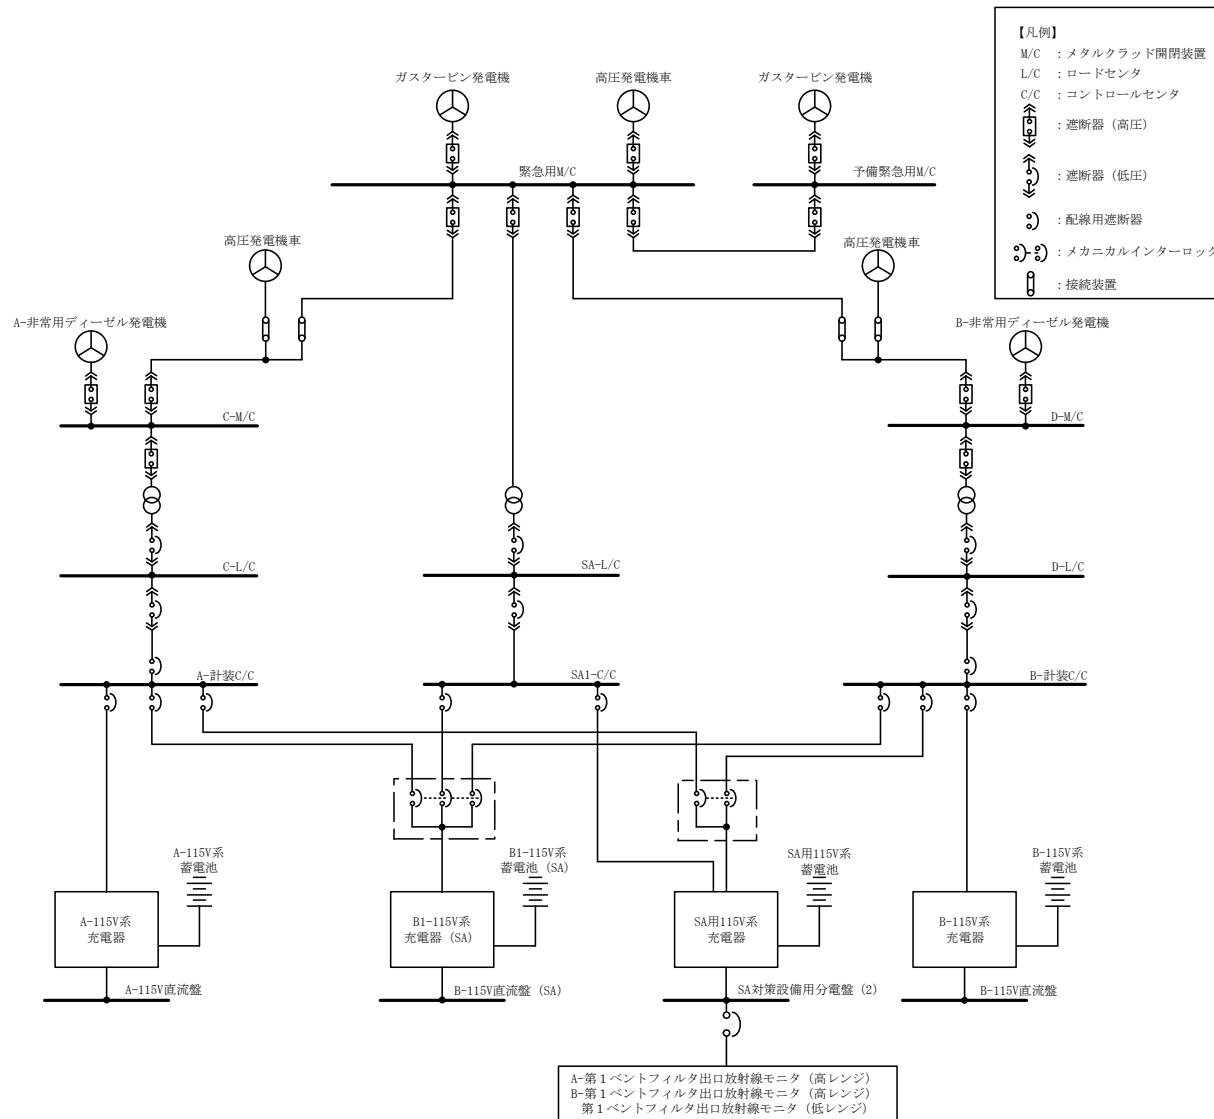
【凡例】
M/C ：メタルクラッド開閉装置
L/C ：ロードセンタ
C/C ：コントロールセンタ
：遮断器（高圧）
：遮断器（低圧）
：配線用遮断器
：メカニカルインターロック
：接続装置

ガスタービン発電機
高圧発電機車
ガスタービン発電機
緊急用M/C
予備緊急用M/C
高圧発電機車
高圧発電機車
A-非常用ディーゼル発電機
B-非常用ディーゼル発電機
C-M/C
D-M/C
C-L/C
SA-L/C
D-L/C
A-計装C/C
SA1-C/C
B-計装C/C
A-115V系
蓄電池
B1-115V系
蓄電池（SA）
SA用115V系
蓄電池
B-115V系
蓄電池
A-115V系
充電器
B1-115V系
充電器（SA）
SA用115V系
充電器
B-115V系
充電器
A-115V直流盤
B-115V直流盤（SA）
SA対策設備用分電盤（2）
B-115V直流盤
A-第１ベントフィルタ出口放射線モニタ（高レンジ）
B-第１ベントフィルタ出口放射線モニタ（高レンジ）
第１ベントフィルタ出口放射線モニタ（低レンジ）